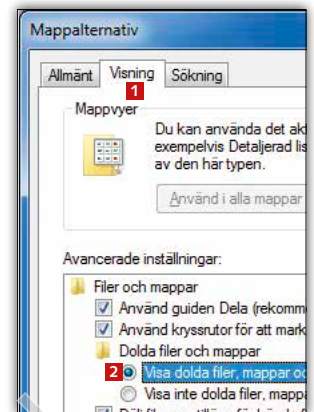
Mappalternativ

Allmänt
Visning
Sökning
1

Mappvyer

Du kan använda det akt
exempelvis Detaljerad lis
av den här typen.

Använd i alla mappar

Avancerade inställningar:

Filer och mappar
Använd guiden Dela (rekomm
Använd kryssrutor för att mark
Dolda filer och mappar
2
Visa dolda filer, mappar oc
Visa inte dolda filer, mapp
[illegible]